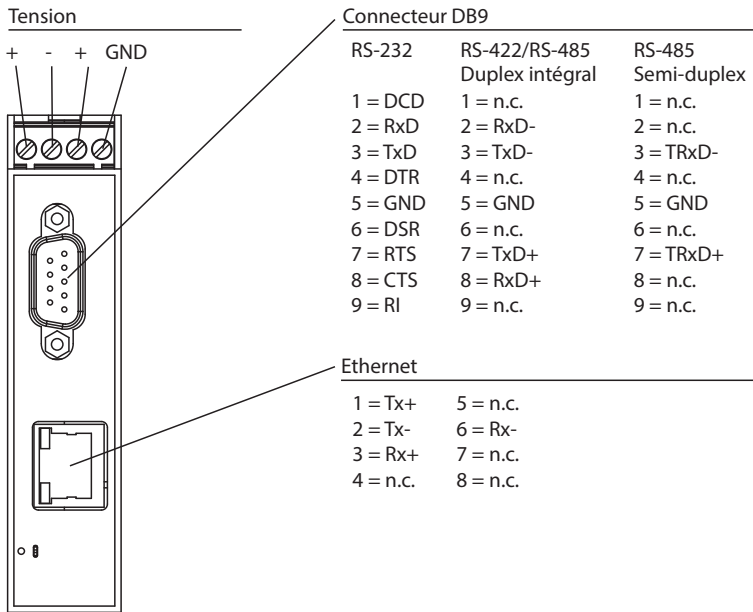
Tension

+ - + GND

Connecteur DB9

| RS-232 | RS-422/RS-485 Duplex intégral | RS-485 Semi-duplex |
|---|---|---|
| 1 = DCD | 1 = n.c. | 1 = n.c. |
| 2 = RxD | 2 = RxD- | 2 = n.c. |
| 3 = TxD | 3 = TxD- | 3 = TRxD- |
| 4 = DTR | 4 = n.c. | 4 = n.c. |
| 5 = GND | 5 = GND | 5 = GND |
| 6 = DSR | 6 = n.c. | 6 = n.c. |
| 7 = RTS | 7 = TxD+ | 7 = TRxD+ |
| 8 = CTS | 8 = RxD+ | 8 = n.c. |
| 9 = RI | 9 = n.c. | 9 = n.c. |

Ethernet

| | |
|---|---|
| 1 = Tx+ | 5 = n.c. |
| 2 = Tx- | 6 = Rx- |
| 3 = Rx+ | 7 = n.c. |
| 4 = n.c. | 8 = n.c. |